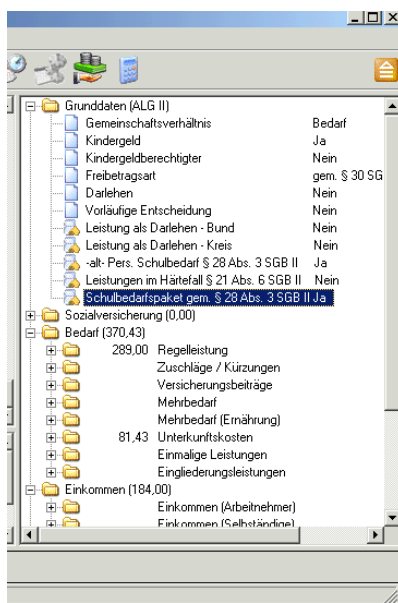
Grunddaten (ALG II)
Gemeinschaftsverhältnis Bedarf
Kindergeld Ja
Kindergeldberechtigter Nein
Freibetragsart gem. § 30 SG
Darlehen Nein
Vorläufige Entscheidung Nein
Leistung als Darlehen - Bund Nein
Leistung als Darlehen - Kreis Nein
-alt- Pers. Schulbedarf § 28 Abs. 3 SGB II Ja
Leistungen im Härtefall § 21 Abs. 6 SGB II Nein
Schulbedarfspaket gem. § 28 Abs. 3 SGB II Ja
Sozialversicherung (0,00)
Bedarf (370,43)
289,00 Regelleistung
Zuschläge / Kürzungen
Versicherungsbeiträge
Mehrbedarf
Mehrbedarf (Ernährung)
81,43 Unterkunftskosten
Einmalige Leistungen
Eingliederungsleistungen
Einkommen (184,00)
Einkommen (Arbeitnehmer)
Einkommen (Selbständige)